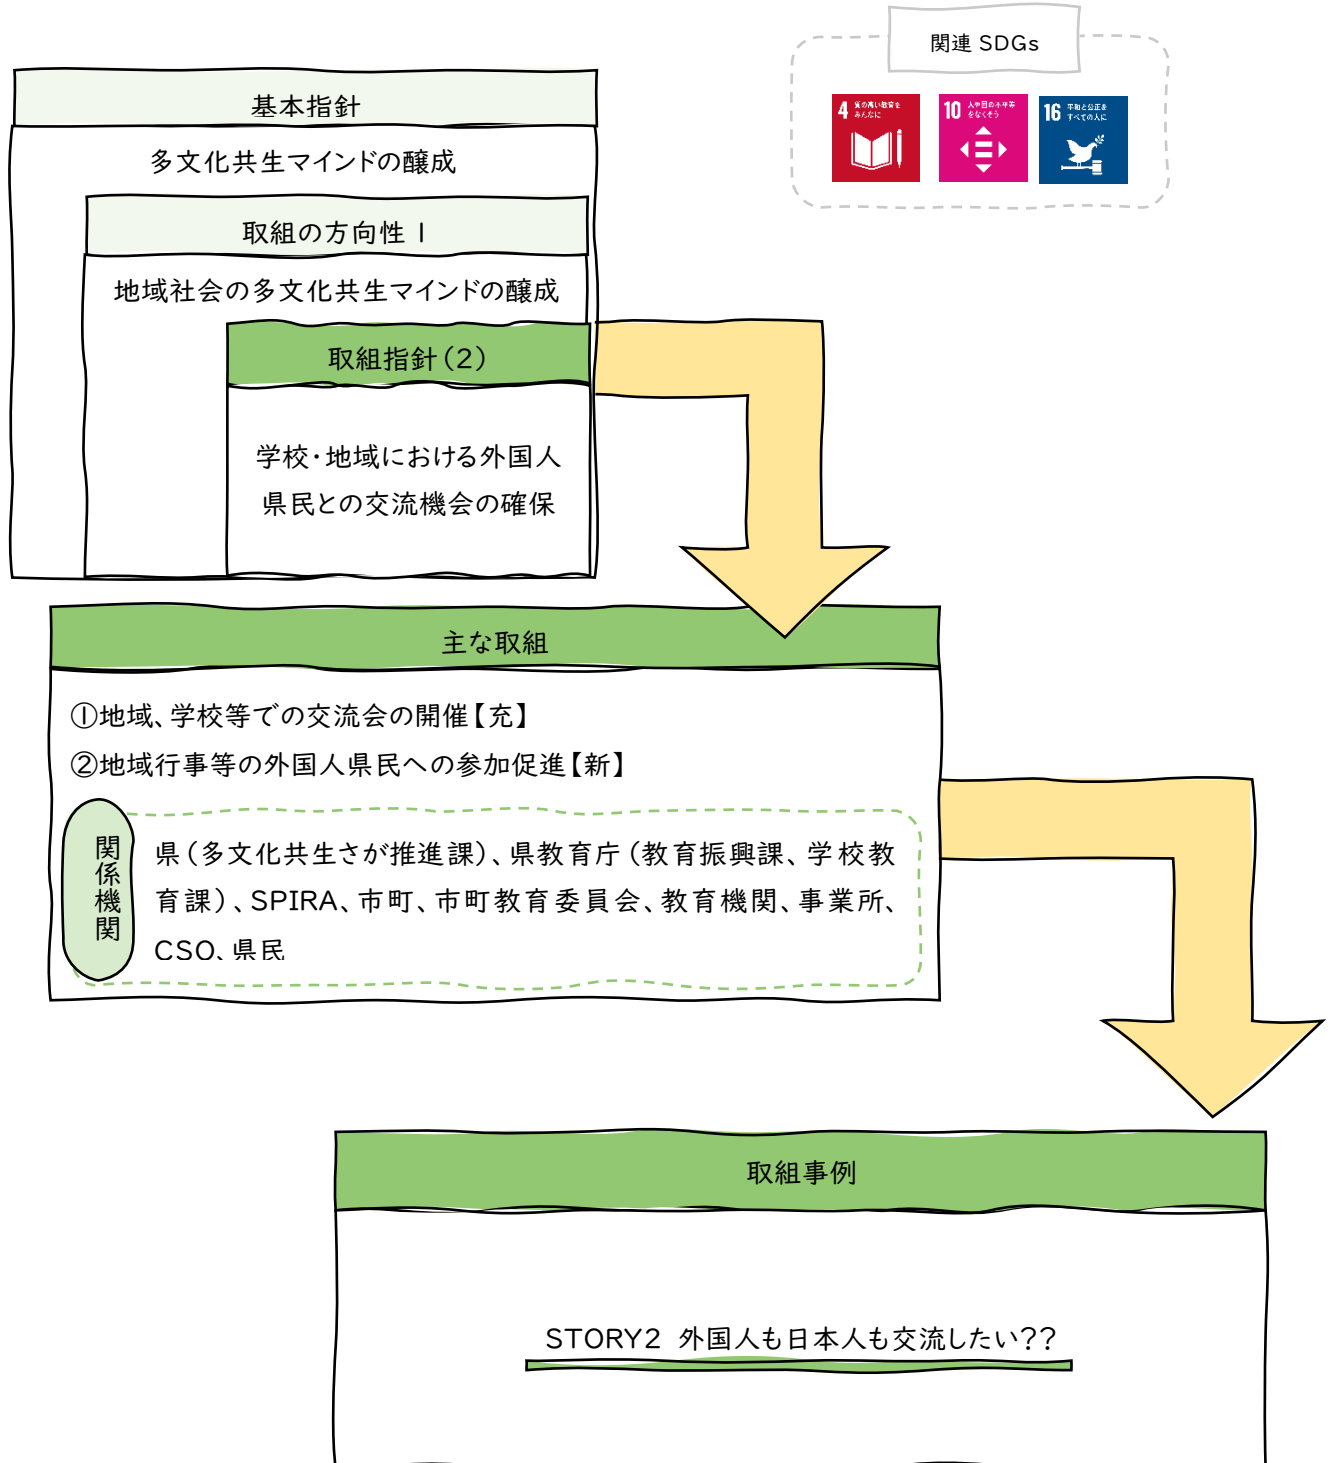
関連 SDGs

4 質の高い教育をみんなに

10 人や国の不平等をなくそう

16 平和と公正をすべての人に

基本指針

多文化共生マインドの醸成

取組の方向性 I

地域社会の多文化共生マインドの醸成

取組指針（2）

学校・地域における外国人県民との交流機会の確保

主な取組

①地域、学校等での交流会の開催【充】

②地域行事等の外国人県民への参加促進【新】

関係機関

県（多文化共生さが推進課）、県教育庁（教育振興課、学校教育課）、SPIRA、市町、市町教育委員会、教育機関、事業所、CSO、県民

取組事例

STORY2 外国人も日本人も交流したい??